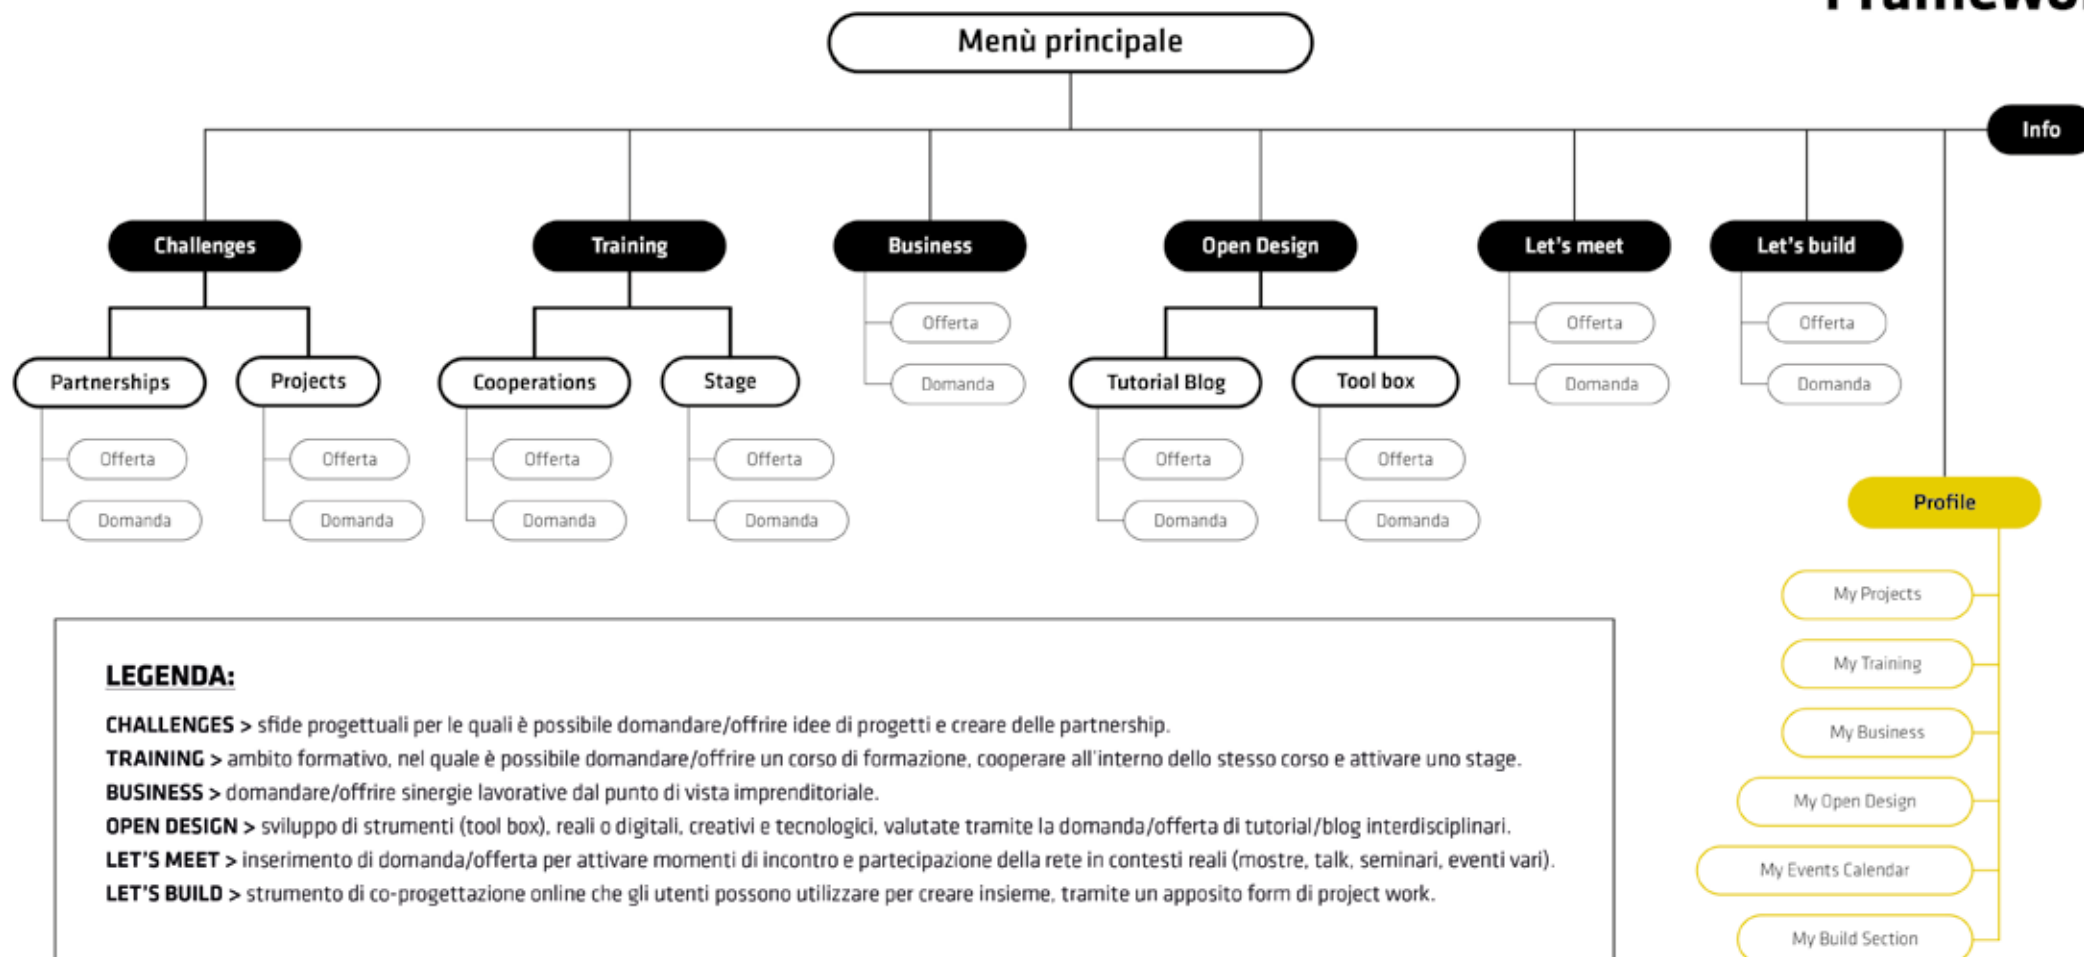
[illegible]

Menù principale

Info

Challenges

Partnerships

Offerta

Domanda

Projects

Offerta

Domanda

Training

Cooperations

Offerta

Domanda

Stage

Offerta

Domanda

Business

Offerta

Domanda

Open Design

Tutorial Blog

Offerta

Domanda

Tool box

Offerta

Domanda

Let's meet

Offerta

Domanda

Let's build

Offerta

Domanda

Profile

My Projects

My Training

My Business

My Open Design

My Events Calendar

My Build Section

LEGENDA:

CHALLENGES > sfide progettuali per le quali è possibile domandare/offrire idee di progetti e creare delle partnership.
TRAINING > ambito formativo, nel quale è possibile domandare/offrire un corso di formazione, cooperare all'interno dello stesso corso e attivare uno stage.
BUSINESS > domandare/offrire sinergie lavorative dal punto di vista imprenditoriale.
OPEN DESIGN > sviluppo di strumenti (tool box), reali o digitali, creativi e tecnologici, valutate tramite la domanda/offerta di tutorial/blog interdisciplinari.
LET'S MEET > inserimento di domanda/offerta per attivare momenti di incontro e partecipazione della rete in contesti reali (mostre, talk, seminari, eventi vari).
LET'S BUILD > strumento di co-progettazione online che gli utenti possono utilizzare per creare insieme, tramite un apposito form di project work.